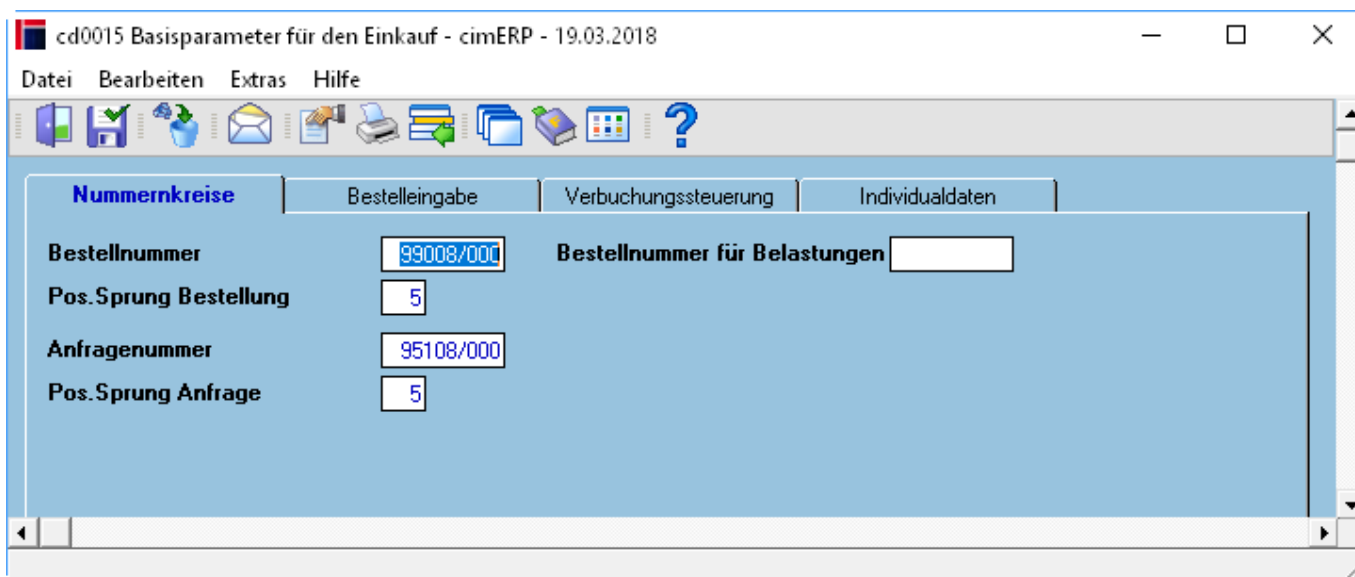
cd0015 Basisparameter für den Einkauf - cimERP - 19.03.2018

Datei Bearbeiten Extras Hilfe

Nummernkreise | Bestelleingabe | Verbuchungssteuerung | Individualdaten

Bestellnummer 99008/000 Bestellnummer für Belastungen

Pos.Sprung Bestellung 5

Anfragenummer 95108/000

Pos.Sprung Anfrage 5